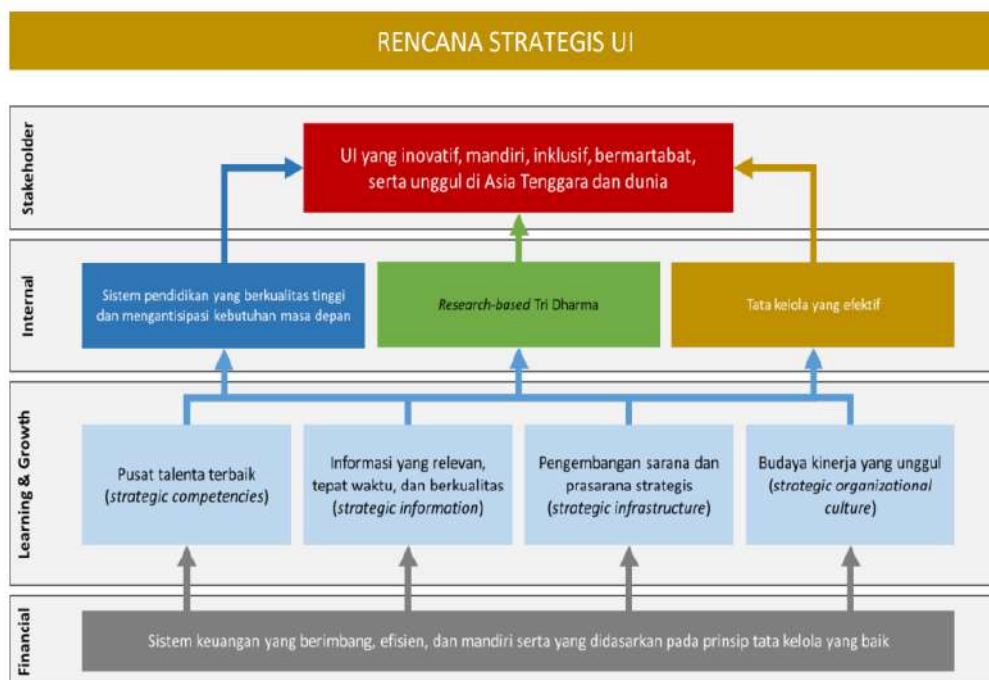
RENCANA STRATEGIS UI

Stakeholder

UI yang inovatif, mandiri, inklusif, bermartabat, serta unggul di Asia Tenggara dan dunia

Internal

Sistem pendidikan yang berkualitas tinggi dan mengantisipasi kebutuhan masa depan

*Research-based* Tri Dharma

Tata kelola yang efektif

Learning & Growth

Pusat talenta terbaik (*strategic competencies*)

Informasi yang relevan, tepat waktu, dan berkualitas (*strategic information*)

Pengembangan sarana dan prasarana strategis (*strategic infrastructure*)

Budaya kinerja yang unggul (*strategic organizational culture*)

Financial

Sistem keuangan yang berimbang, efisien, dan mandiri serta yang didasarkan pada prinsip tata kelola yang baik